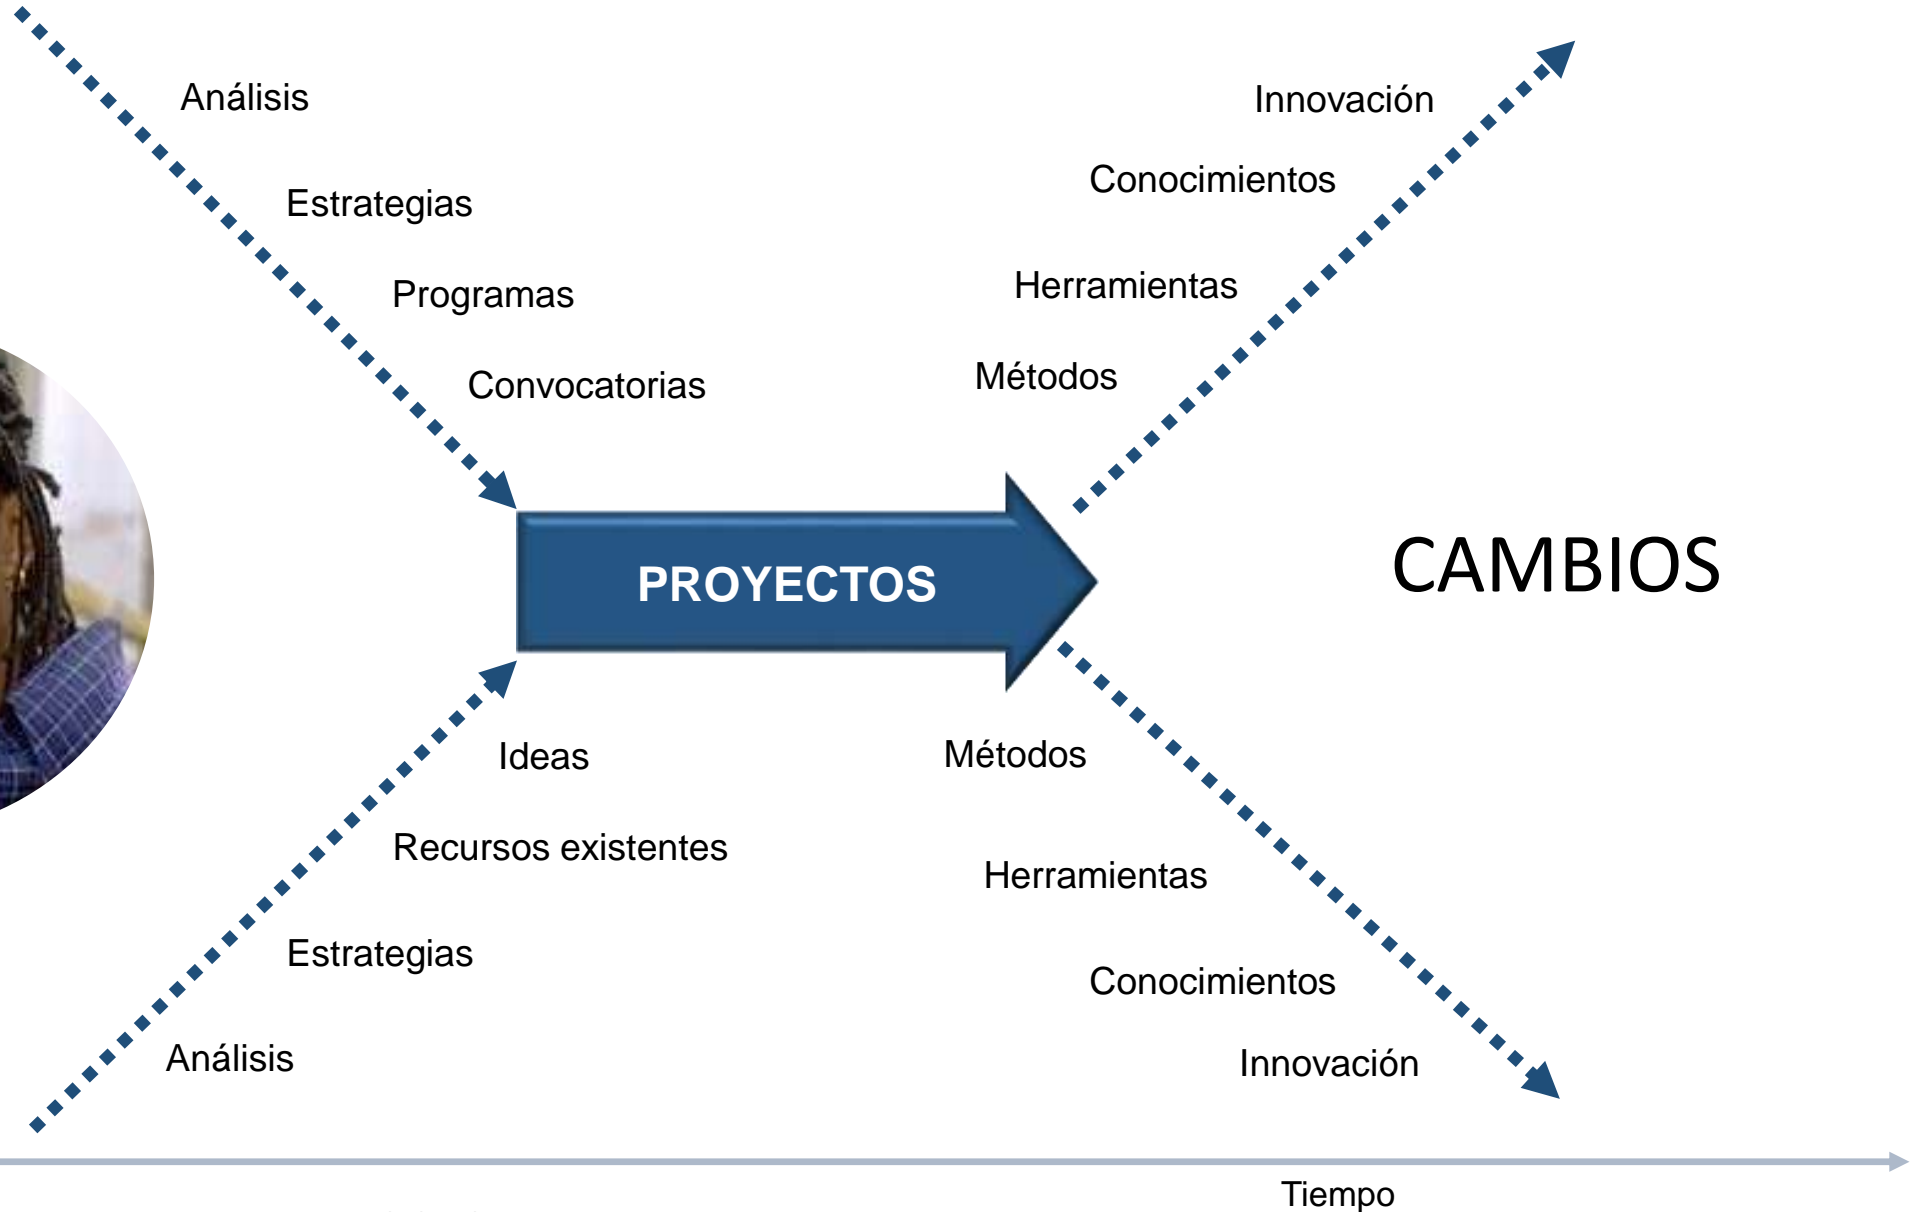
Análisis

Estrategias

Programas

Convocatorias

Innovación

Conocimientos

Herramientas

Métodos

PROYECTOS

CAMBIOS

Ideas

Recursos existentes

Estrategias

Análisis

Métodos

Herramientas

Conocimientos

Innovación

Tiempo